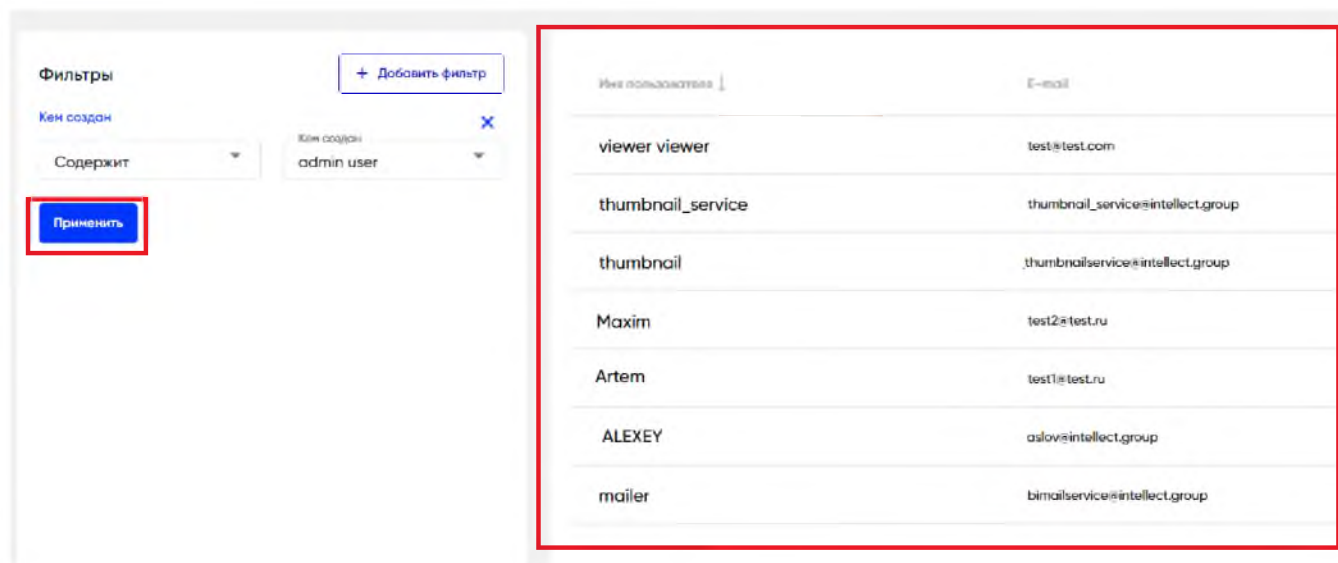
Фильтры

+ Добавить фильтр

Кем создан

×

Содержит

Кем создан
admin user

Применить

| Имя пользователя ↓ | E-mail |
|---|---|
| viewer viewer | test@test.com |
| thumbnail_service | thumbnail_service@intellect.group |
| thumbnail | thumbnailservice@intellect.group |
| Maxim | test2@test.ru |
| Artem | test1@test.ru |
| ALEXEY | aslov@intellect.group |
| mailer | bimailservice@intellect.group |